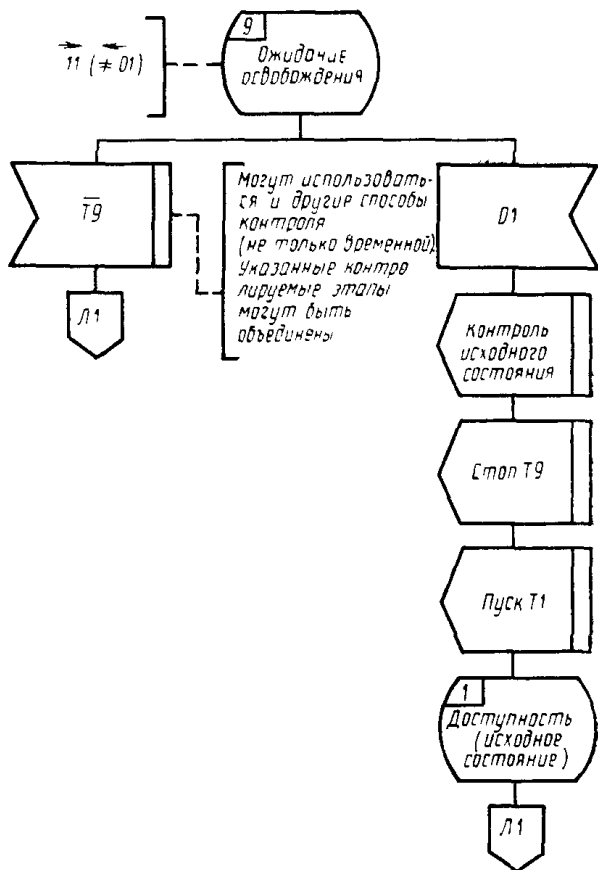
$\overrightarrow{11}$ $(\neq \overleftarrow{01})$

9
Ожидание освобождения

$\overline{T9}$

Л1

Могут использоваться и другие способы контроля (не только временной). Указанные контролируемые этапы могут быть объединены

01

Контроль исходного состояния

Стоп Т9

Пуск Т1

1
Доступность (исходное состояние)

Л1